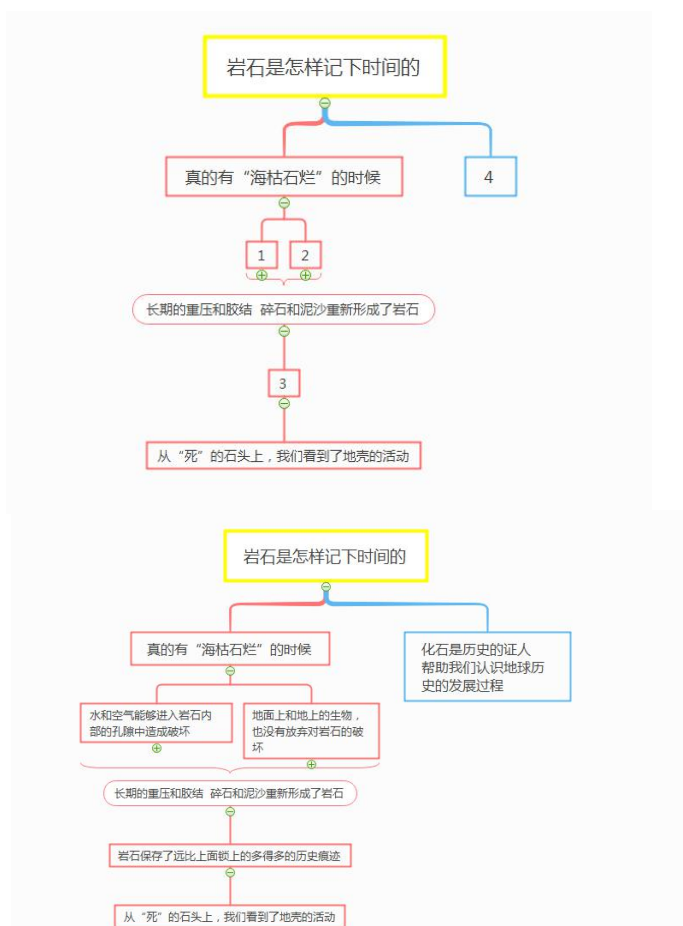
岩石是怎样记下时间的

真的有“海枯石烂”的时候

4

1

2

长期的重压和胶结 碎石和泥沙重新形成了岩石

3

从“死”的石头上，我们看到了地壳的活动

岩石是怎样记下时间的

真的有“海枯石烂”的时候

化石是历史的证人帮助我们认识地球历史的发展过程

水和空气能够进入岩石内部的孔隙中造成破坏

地面上和地上的生物，也没有放弃对岩石的破坏

长期的重压和胶结 碎石和泥沙重新形成了岩石

岩石保存了远比上面锁上的多得多的历史痕迹

从“死”的石头上，我们看到了地壳的活动